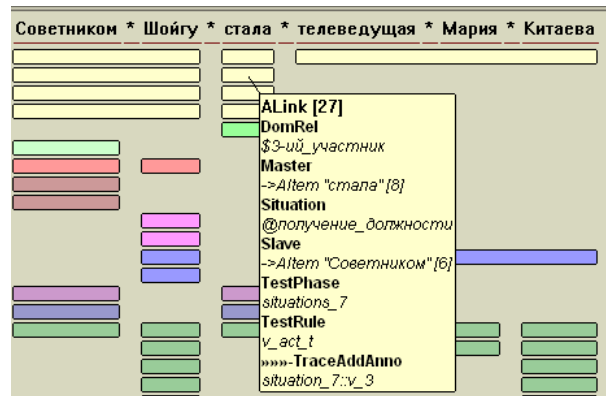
Советником * Шойгу * стала * телеведущая * Мария * Китаева

ALink [27]
DomRel
$3-ий_участник
Master
->AItem "стала" [8]
Situation
@получение_должности
Slave
->AItem "Советником" [6]
TestPhase
situations_7
TestRule
v_act_t
»»»-TraceAddAnno
situation_7::v_3